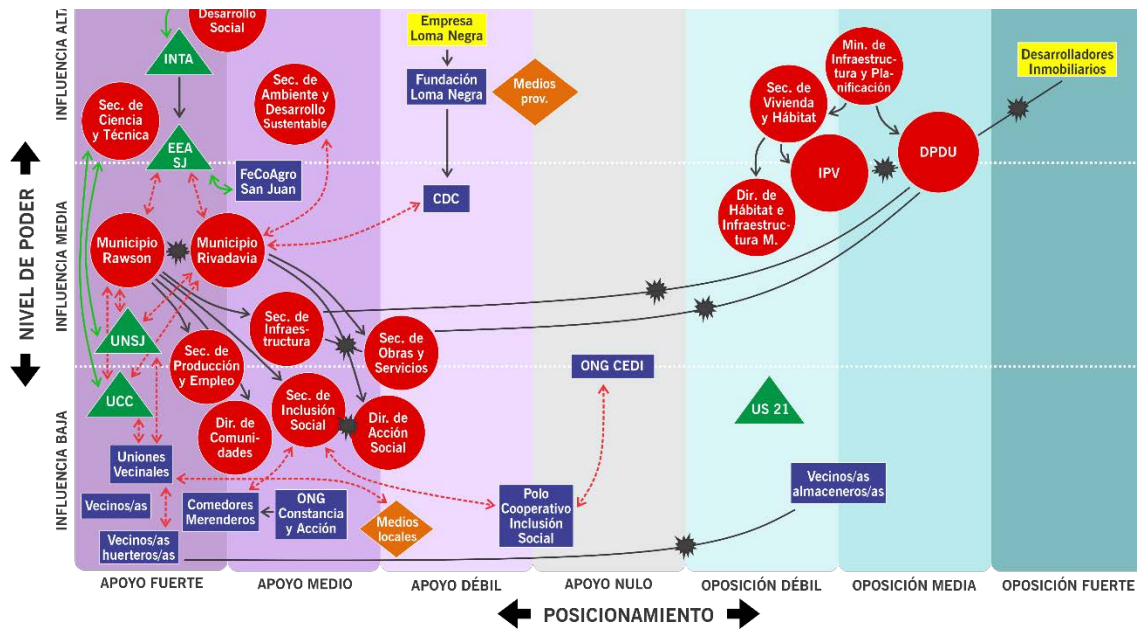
INFLUENCIA ALTA
INFLUENCIA MEDIA
INFLUENCIA BAJA
NIVEL DE PODER

Desarrollo Social
INTA
Sec. de Ciencia y Técnica
EEA SJ
FeCoAgro San Juan
Sec. de Ambiente y Desarrollo Sustentable
Empresa Loma Negra
Fundación Loma Negra
Medios prov.
CDC
Municipio Rawson
Municipio Rivadavia
UNSJ
UCC
Sec. de Infraestructura
Sec. de Obras y Servicios
Sec. de Producción y Empleo
Sec. de Inclusión Social
Dir. de Comunidades
Dir. de Acción Social
Uniones Vecinales
Vecinos/as
Comedores Merenderos
ONG Constancia y Acción
Medios locales
Vecinos/as huerteros/as
Polo Cooperativo Inclusión Social
ONG CEDI
Min. de Infraestructura y Planificación
Sec. de Vivienda y Hábitat
IPV
DPDU
Dir. de Hábitat e Infraestructura M.
Desarrolladores Inmobiliarios
US 21
Vecinos/as almaceneros/as

APOYO FUERTE
APOYO MEDIO
APOYO DÉBIL
APOYO NULO
OPOSICIÓN DÉBIL
OPOSICIÓN MEDIA
OPOSICIÓN FUERTE
POSICIONAMIENTO